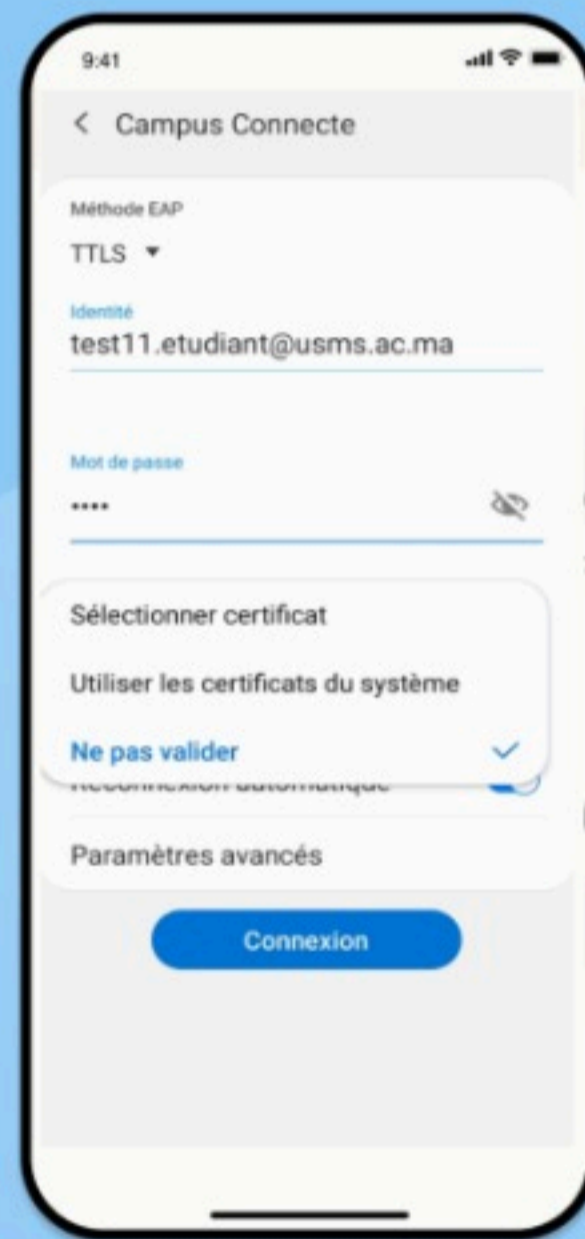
9:41

< Campus Connecte

Méthode EAP

TTLS ▾

Identité

test11.etudiant@usms.ac.ma

Mot de passe

••••

Sélectionner certificat

Utiliser les certificats du système

Ne pas valider

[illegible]

Paramètres avancés

Connexion